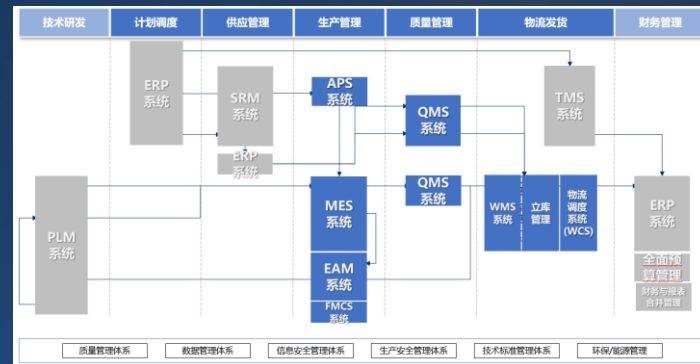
技术研发
计划调度
供应管理
生产管理
质量管理
物流发货
财务管理

ERP
系统

SRM
系统

ERP
系统

APS
系统

QMS
系统

TMS
系统

PLM
系统

MES
系统

QMS
系统

WMS
系统

立库
管理

物流
调度
系统
(WCS)

ERP
系统

全面预算管理

财务与报表
合并管理

EAM
系统

FMCS
系统

质量管理体系
数据管理体系
信息安全管理体系
生产安全管理体系
技术标准管理体系
环保/能源管理